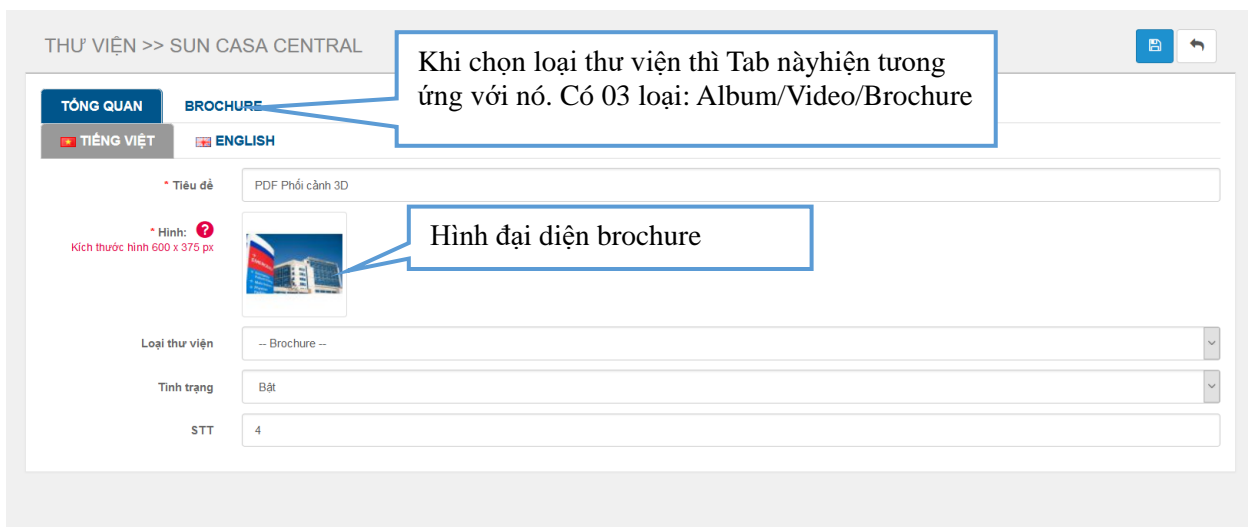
THƯ VIỆN >> SUN CASA CENTRAL

Khi chọn loại thư viện thì Tab nàyhiện tương ứng với nó. Có 03 loại: Album/Video/Brochure

TỔNG QUAN

BROCHURE

TIẾNG VIỆT

ENGLISH

* Tiêu đề

PDF Phối cảnh 3D

* Hình:

Kích thước hình 600 x 375 px

Hình đại diện brochure

Loại thư viện

-- Brochure --

Tình trạng

Bật

STT

4